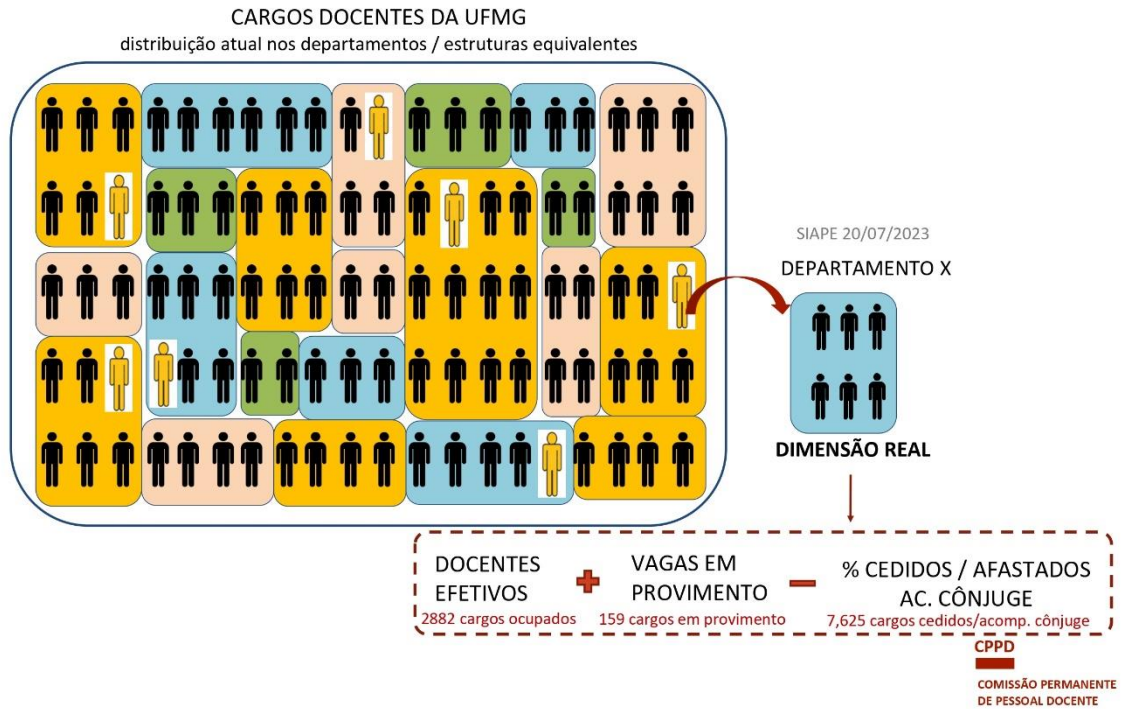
CARGOS DOCENTES DA UFMG
distribuição atual nos departamentos / estruturas equivalentes

SIAPE 20/07/2023

DEPARTAMENTO X

DIMENSÃO REAL

DOCENTES EFETIVOS
2882 cargos ocupados

VAGAS EM PROVIMENTO
159 cargos em provimento

% CEDIDOS / AFASTADOS AC. CÔNJUGE
7,625 cargos cedidos/acomp. cônjuge

CPPD
COMISSÃO PERMANENTE DE PESSOAL DOCENTE